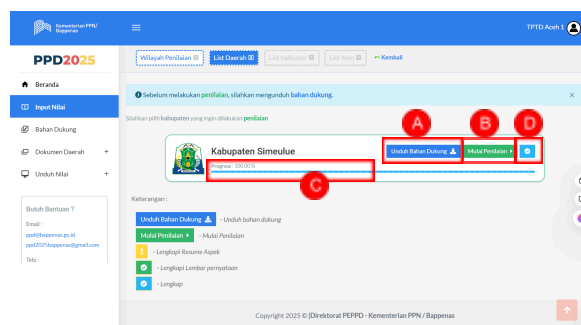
Kementerian PPN/ Bappenas

TPTD Aceh 1

PPD2025

Beranda

Input Nilai

Bahan Dukung

Dokumen Daerah +

Unduh Nilai +

Butuh Bantuan ?

Email:
ppd@bappenas.go.id
ppd2025bappenas@gmail.com

Telp:

Wilayah Penilaian | List Daerah | List Indikator | List Item | Kembali

Sebelum melakukan penilaian, silahkan mengunduh bahan dukung.

Silahkan pilih kabupaten yang ingin dilakukan penilaian

Kabupaten Simeulue

Progress : 100.00 %

Unduh Bahan Dukung

Mulai Penilaian

A

B

C

D

Keterangan :

Unduh Bahan Dukung - Unduh bahan dukung

Mulai Penilaian - Mulai Penilaian

- Lengkapi Resume Aspek

- Lengkapi Lembar pernyataan

- Lengkap

Copyright 2025 © |Direktorat PEPPD - Kementerian PPN / Bappenas